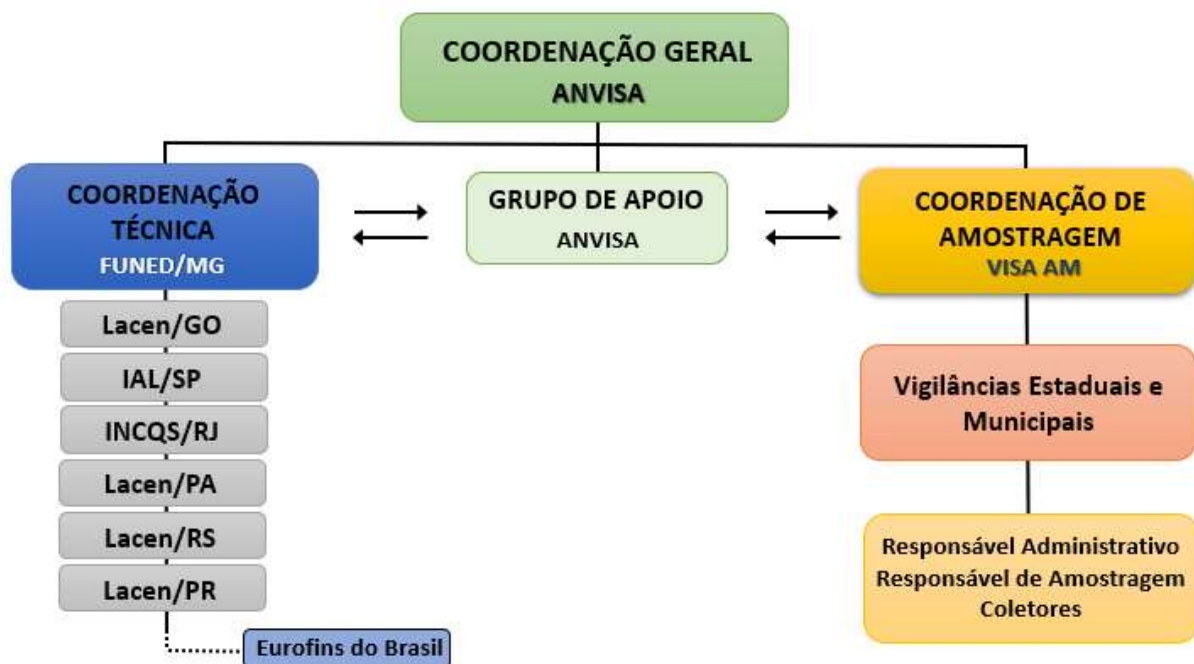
COORDENAÇÃO GERAL
ANVISA

COORDENAÇÃO TÉCNICA
FUNED/MG

GRUPO DE APOIO
ANVISA

COORDENAÇÃO DE AMOSTRAGEM
VISA AM

Lacen/GO

IAL/SP

INCQS/RJ

Lacen/PA

Lacen/RS

Lacen/PR

Eurofins do Brasil

Vigilâncias Estaduais e Municipais

Responsável Administrativo
Responsável de Amostragem
Coletores